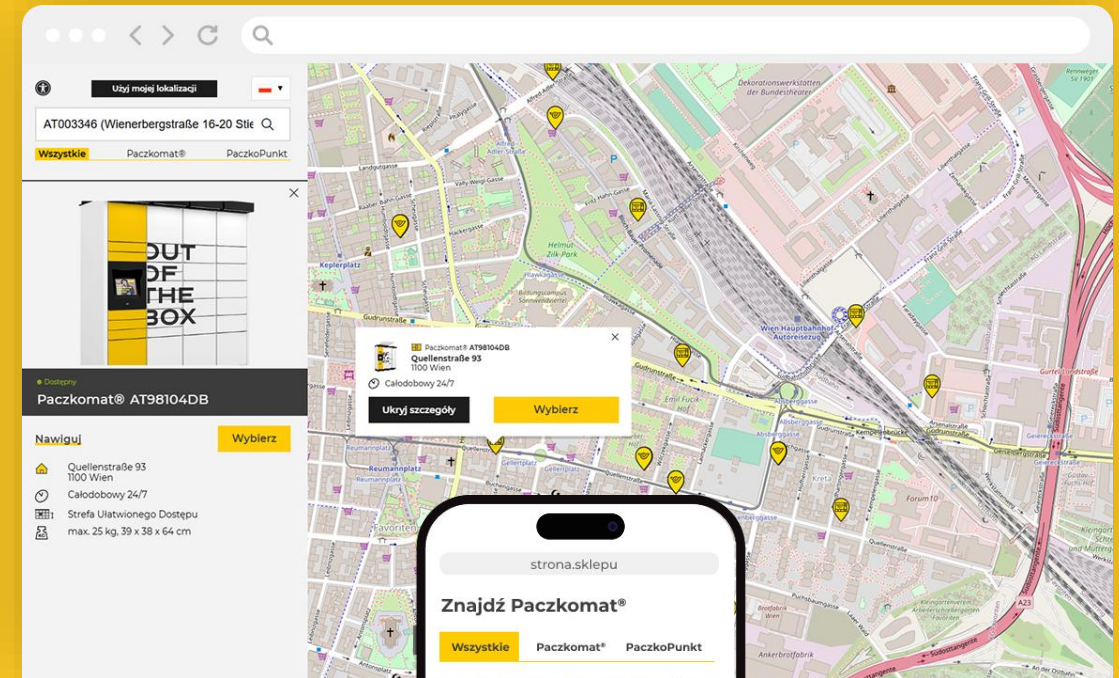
Użyj mojej lokalizacji

AT003346 (Wienerbergstraße 16-20 Stie

Wszystkie Paczkomat® PaczkoPunkt

OUT OF THE BOX

Dostępny
Paczkomat® AT98104DB

Nawiguj
Wybierz

Quellenstraße 93
1100 Wien
Całodobowy 24/7
Strefa Ułatwionego Dostępu
max. 25 kg, 39 x 38 x 64 cm

Paczkomat® AT98104DB
Quellenstraße 93
1100 Wien
Całodobowy 24/7
Ukryj szczegóły
Wybierz

Keplerplatz
Helmut Zilk Park
Wien Hauptbahnhof Autoreisezug
Reumannplatz
Favoriten
Forum10

strona.sklepu

Znajdź Paczkomat®

Wszystkie Paczkomat® PaczkoPunkt